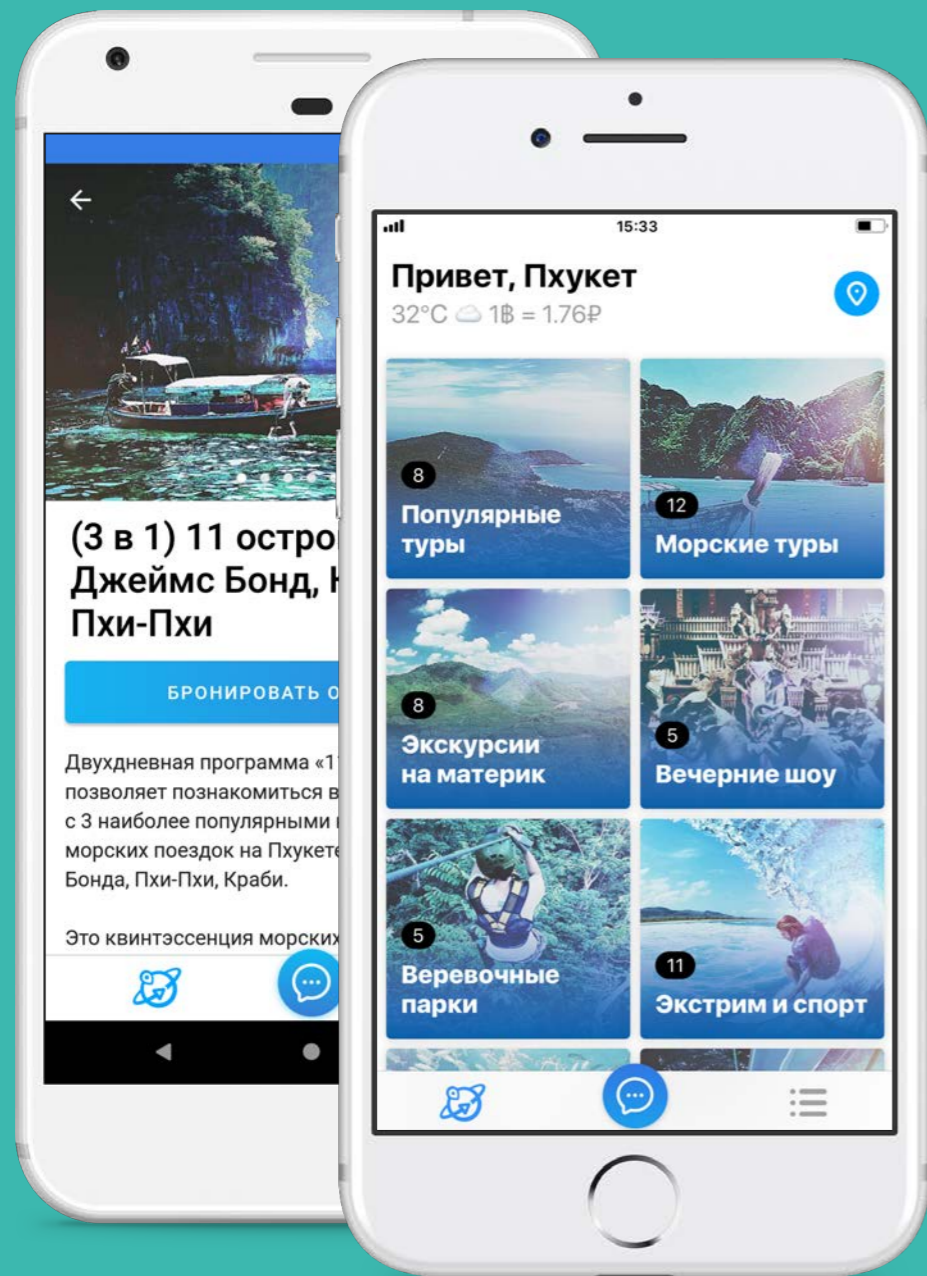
(3 в 1) 11 остро
Джеймс Бонд, К
Пхи-Пхи

БРОНИРОВАТЬ О

Двухдневная программа «11
позволяет познакомиться в
с 3 наиболее популярными
морских поездок на Пхукете
Бонда, Пхи-Пхи, Краби.

Это квинтэссенция морских

15:33

Привет, Пхукет
32°C 1฿ = 1.76₽

8
Популярные туры

12
Морские туры

8
Экскурсии на материк

5
Вечерние шоу

5
Веревочные парки

11
Экстрим и спорт